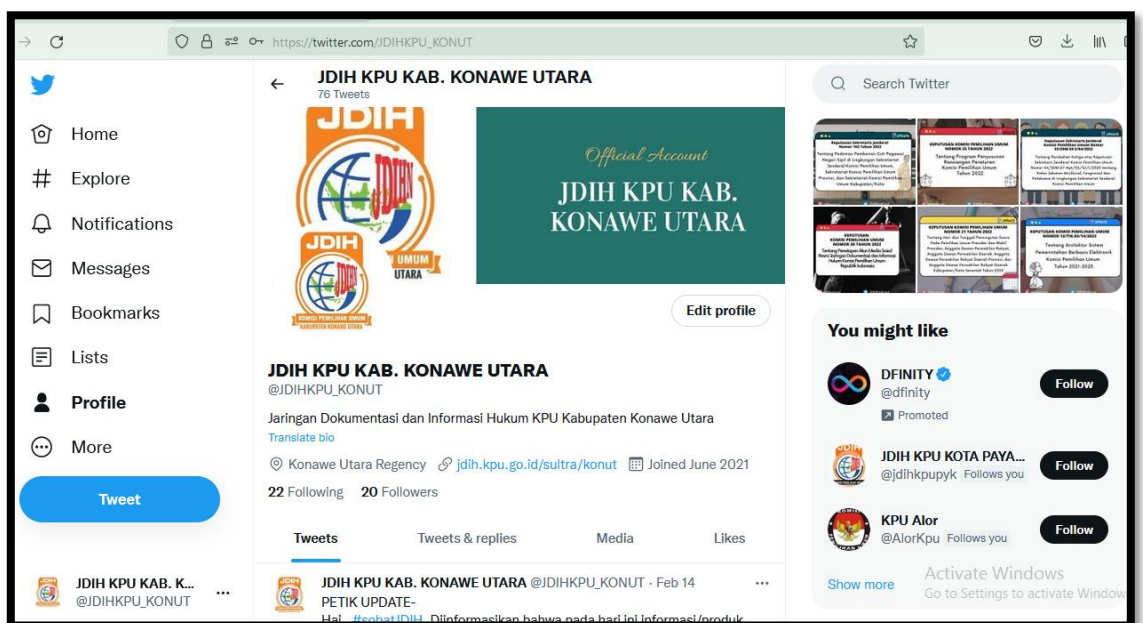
https://twitter.com/JDIHKPU_KONUT

Home
Explore
Notifications
Messages
Bookmarks
Lists
Profile
More
Tweet

JDIH KPU KAB. K...
@JDIHKPU_KONUT

JDIH KPU KAB. KONAWE UTARA
76 Tweets

JDIH
JDIH
UMUM
UTARA
KOMISI PEMILIHAN UMUM KABUPATEN KONAWE UTARA

Official Account
JDIH KPU KAB. KONAWE UTARA

Edit profile

JDIH KPU KAB. KONAWE UTARA
@JDIHKPU_KONUT

Jaringan Dokumentasi dan Informasi Hukum KPU Kabupaten Konawe Utara
Translate bio

Konawe Utara Regency   jdih.kpu.go.id/sultra/konut   Joined June 2021

22 Following   20 Followers

Tweets   Tweets & replies   Media   Likes

JDIH KPU KAB. KONAWE UTARA @JDIHKPU_KONUT · Feb 14
PETIK UPDATE-
Hai... #sobatJDIH. Diinformasikan bahwa pada hari ini informasi/produk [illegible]

Search Twitter

You might like

DFINITY
@dfinity
Promoted
Follow

JDIH KPU KOTA PAYA...
@jdihkpupyk Follows you
Follow

KPU Alor
@AlorKpu Follows you
Follow

Show more

Activate Windows
Go to Settings to activate Windows.